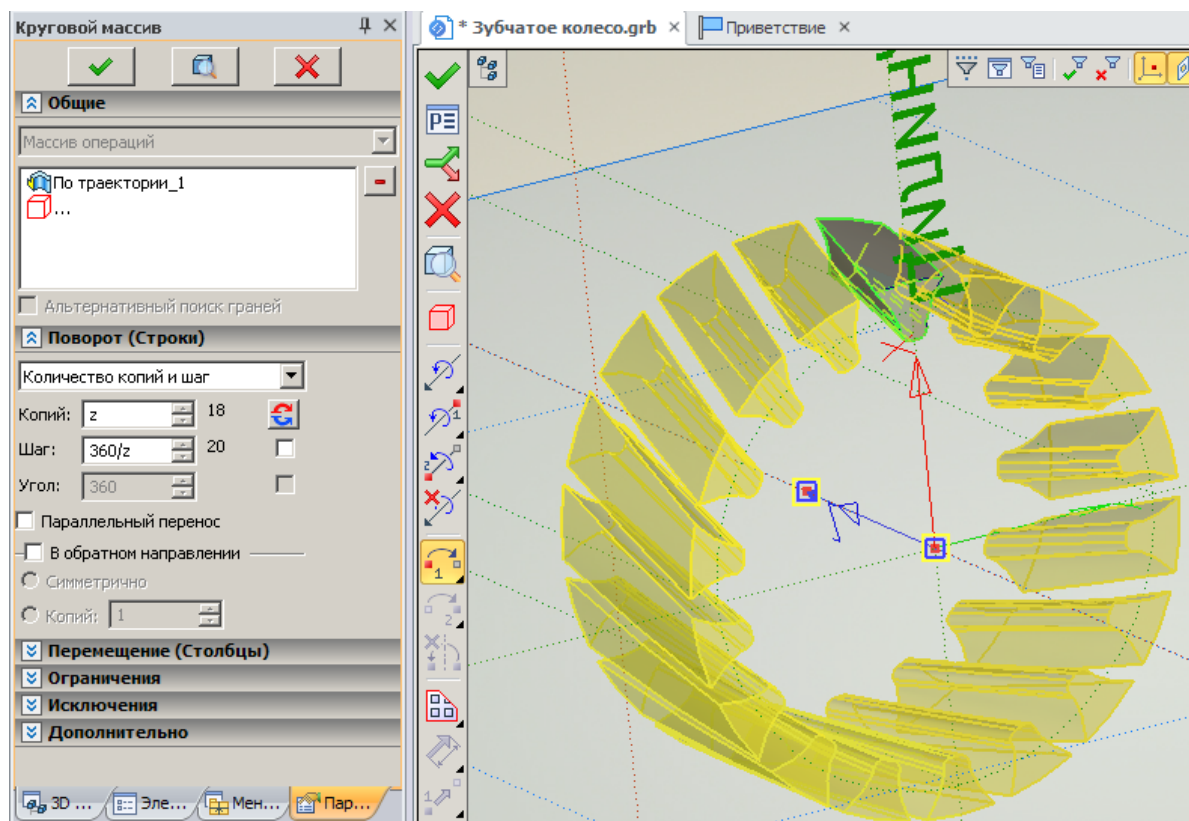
Круговой массив
Общие
Массив операций
По траектории_1
...
Альтернативный поиск граней
Поворот (Строки)
Количество копий и шаг
Копий: z 18
Шаг: 360/z 20
Угол: 360
Параллельный перенос
В обратном направлении
Симметрично
Копий: 1
Перемещение (Столбцы)
Ограничения
Исключения
Дополнительно
3D ... Эле... Мен... Пар...
* Зубчатое колесо.grb ×
Приветствие ×